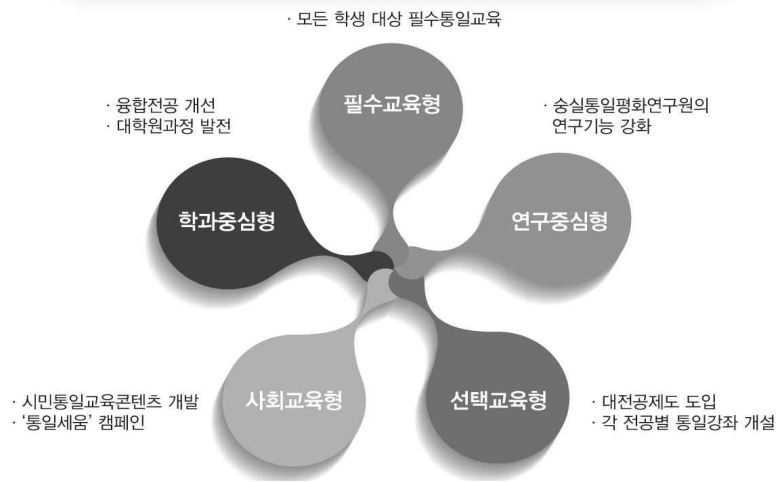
· 모든 학생 대상 필수통일교육

필수교육형

· 융합전공 개선
· 대학원과정 발전

학과중심형

· 숭실통일평화연구원의 연구기능 강화

연구중심형

사회교육형

· 시민통일교육콘텐츠 개발
· '통일세움' 캠페인

선택교육형

· 대전공제도 도입
· 각 전공별 통일강좌 개설